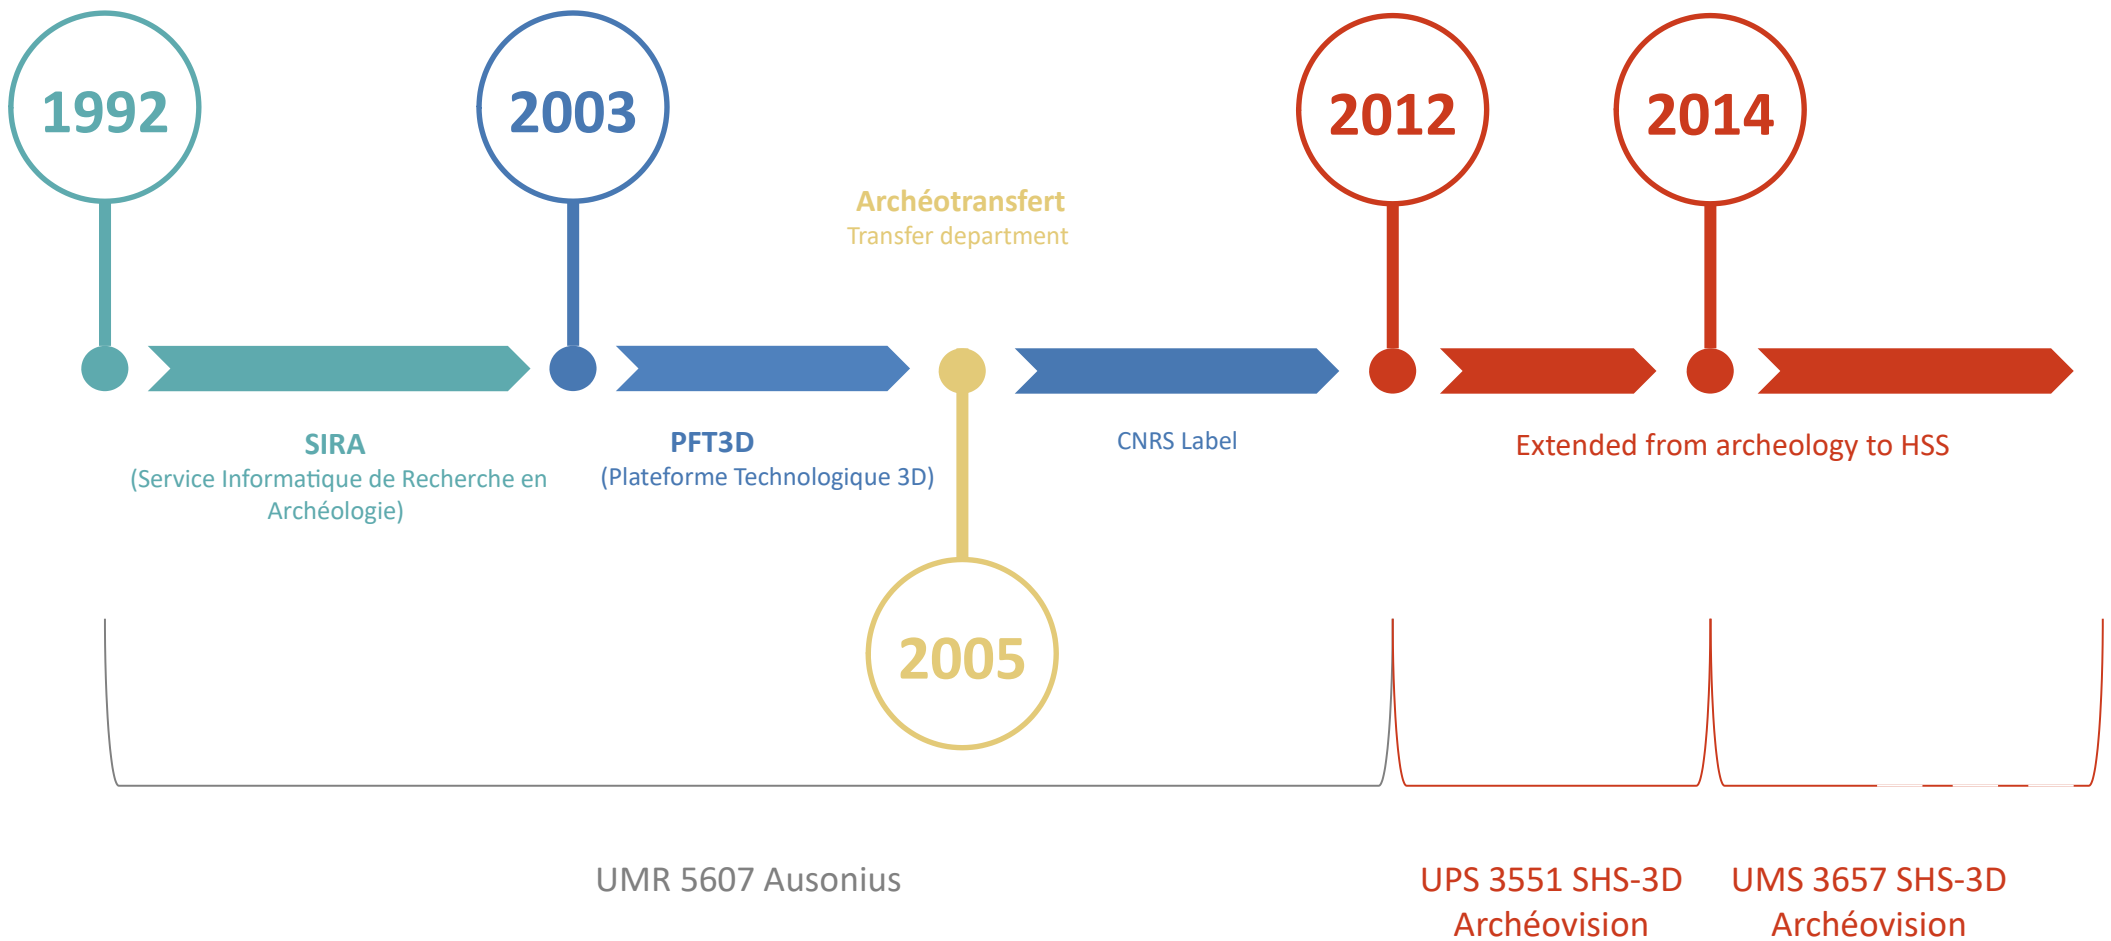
1992

2003

Archéotransfert
Transfer department

2012

2014

SIRA
(Service Informatique de Recherche en Archéologie)

PFT3D
(Plateforme Technologique 3D)

CNRS Label

Extended from archeology to HSS

2005

UMR 5607 Ausonius

UPS 3551 SHS-3D Archéovision

UMS 3657 SHS-3D Archéovision